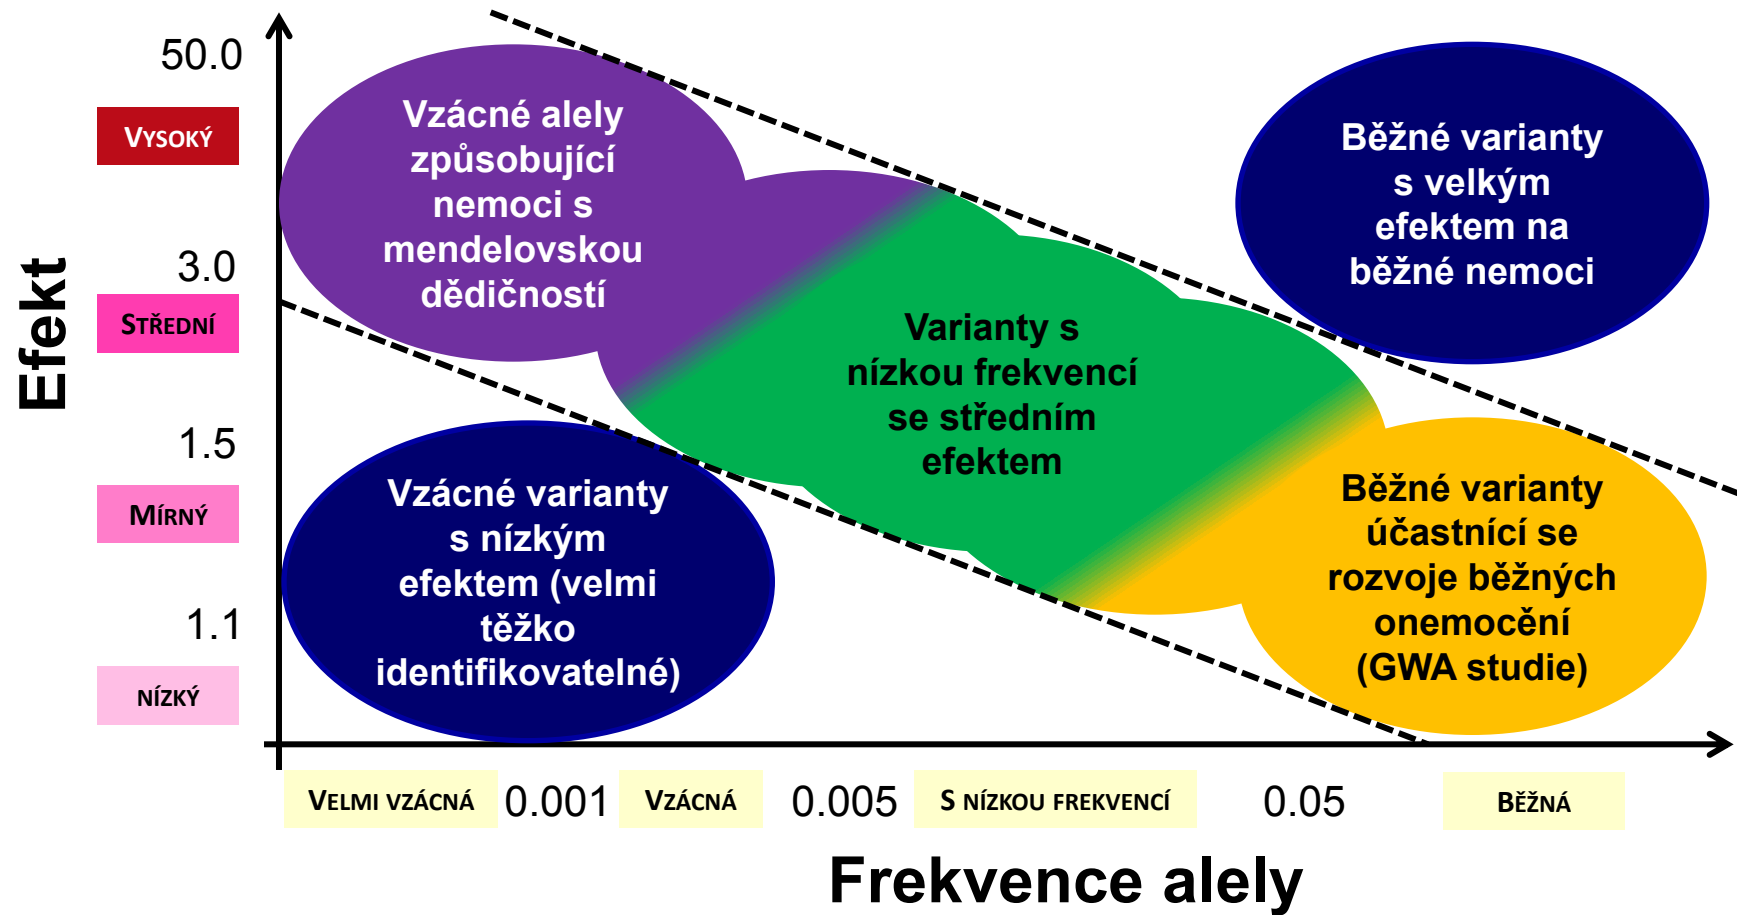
Efekt

50.0
VYSOKÝ
3.0
STŘEDNÍ
1.5
MÍRNÝ
1.1
NÍZKÝ

Vzácné alely způsobující nemoci s mendelovskou dědičností

Běžné varianty s velkým efektem na běžné nemoci

Varianty s nízkou frekvencí se středním efektem

Vzácné varianty s nízkým efektem (velmi těžko identifikovatelné)

Běžné varianty účastnící se rozvoje běžných onemocnění (GWA studie)

VELMI VZÁCNÁ 0.001 VZÁCNÁ 0.005 S NÍZKOU FREKVENCÍ 0.05 BĚŽNÁ

Frekvence alely